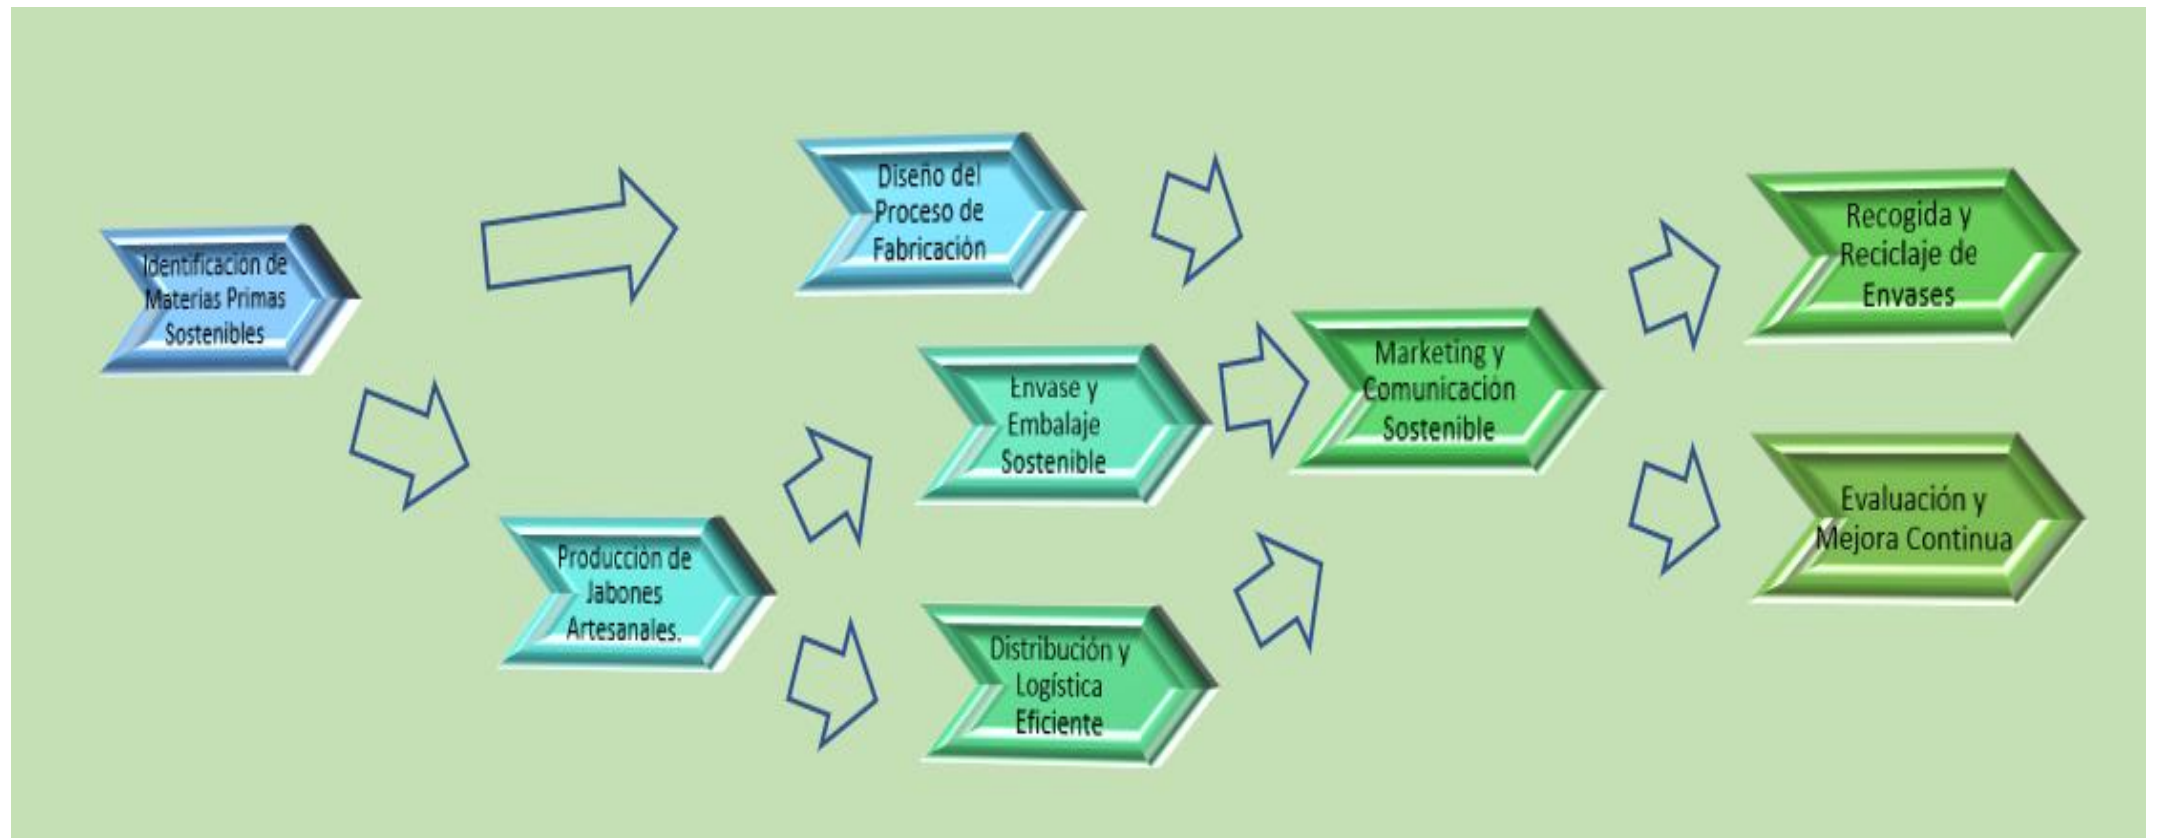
Identificación de Materias Primas Sostenibles

Diseño del Proceso de Fabricación

Producción de Jabones Artesanales.

Envase y Embalaje Sostenible

Distribución y Logística Eficiente

Marketing y Comunicación Sostenible

Recogida y Reciclaje de Envases

Evaluación y Mejora Continua